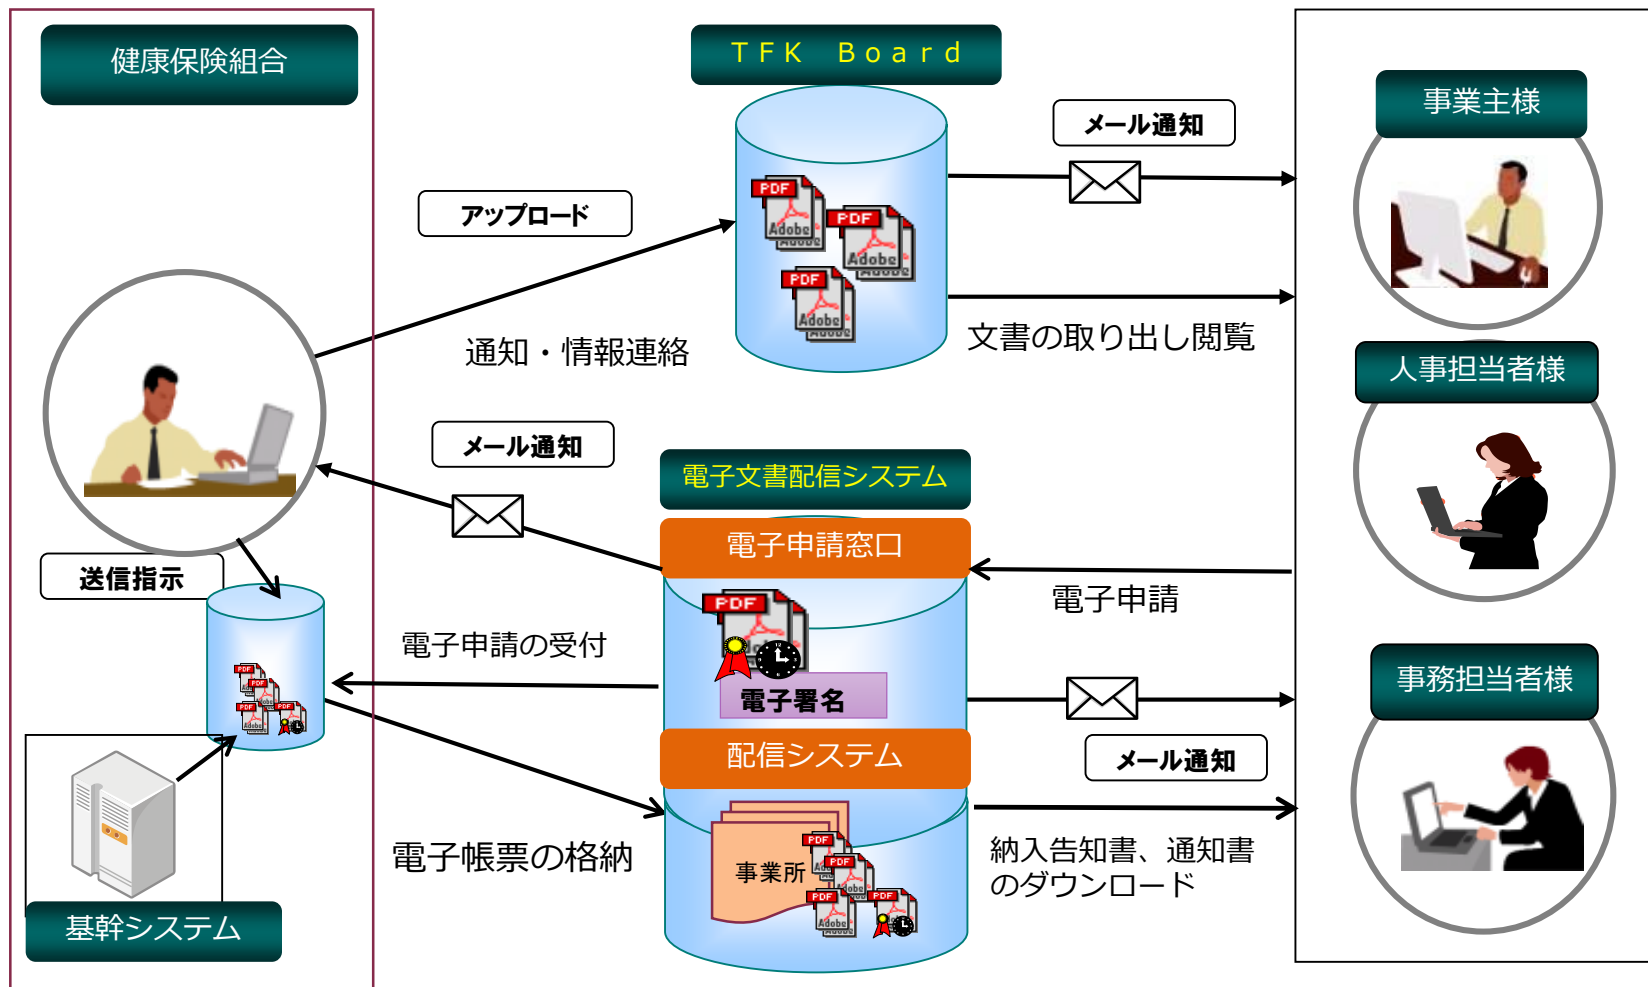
健康保険組合

TFK Board

メール通知

事業主様

アップロード

通知・情報連絡

文書の取り出し閲覧

人事担当者様

メール通知

電子文書配信システム

電子申請窓口

電子申請

送信指示

電子申請の受付

電子署名

事務担当者様

配信システム

メール通知

電子帳票の格納

事業所

納入告知書、通知書のダウンロード

基幹システム

PDF
Adobe